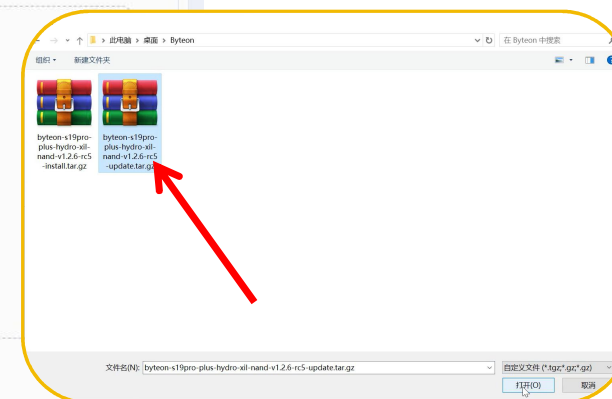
此电脑 > 桌面 > Byteon

在 Byteon 中搜索

组织 ▾ 新建文件夹

byteon-s19pro-plus-hydro-xil-nand-v1.2.6-rc5-install.tar.gz

byteon-s19pro-plus-hydro-xil-nand-v1.2.6-rc5-update.tar.gz

文件名(N): byteon-s19pro-plus-hydro-xil-nand-v1.2.6-rc5-update.tar.gz

自定义文件 (*.tgz;*.gz;*.gz)

打开(O)

取消